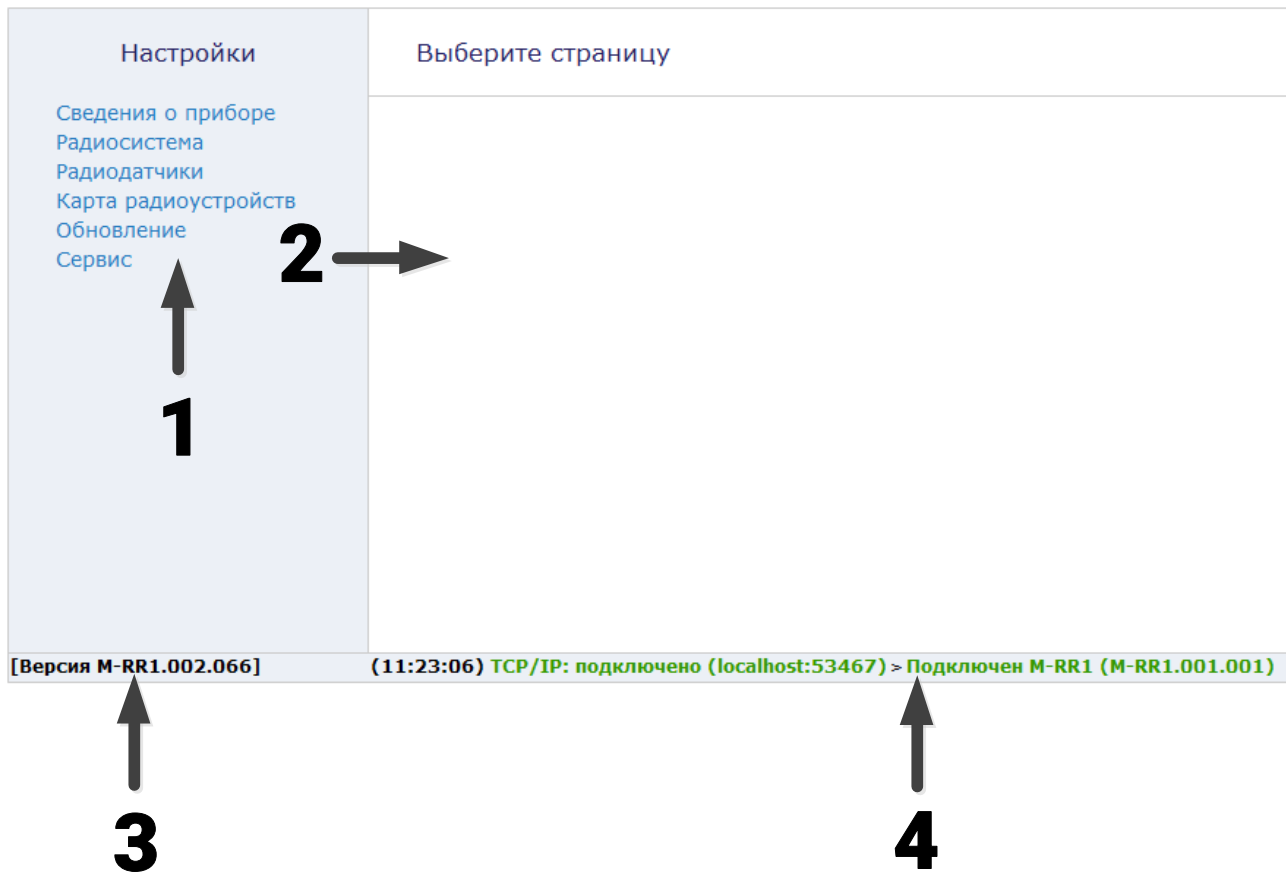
Настройки

Сведения о приборе
Радиосистема
Радиодатчики
Карта радиоустройств
Обновление
Сервис

Выберите страницу

2

1

[Версия M-RR1.002.066]

(11:23:06) TCP/IP: подключено (localhost:53467) > Подключен M-RR1 (M-RR1.001.001)

3

4